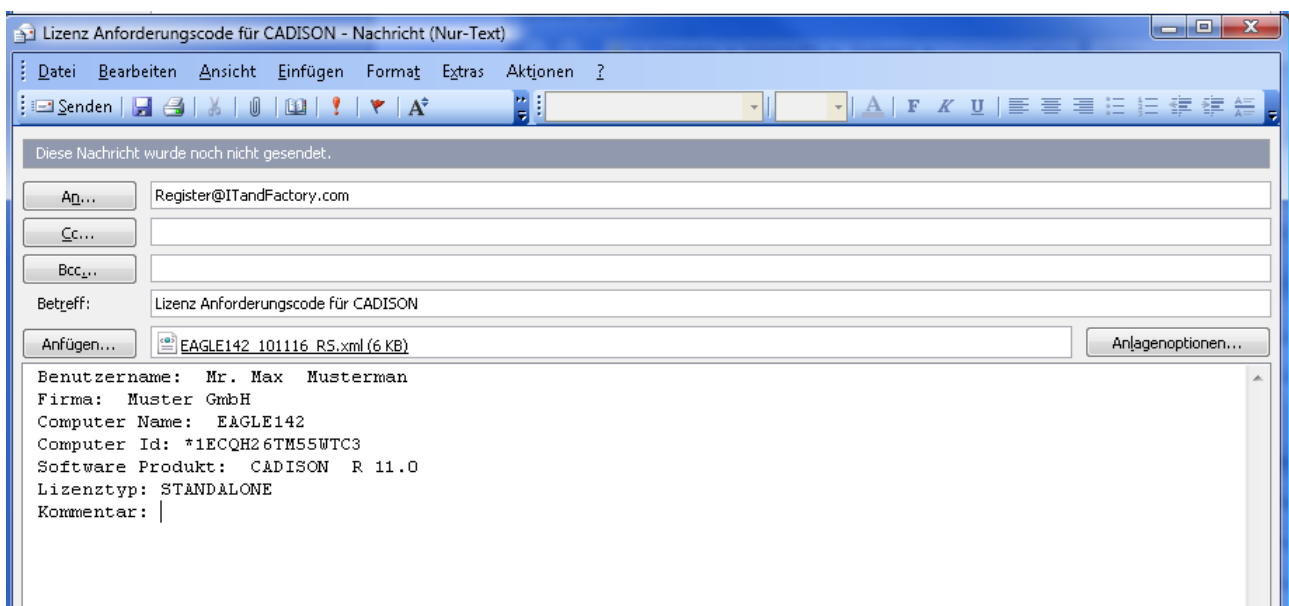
Lizenz Anforderungscode für CADISON - Nachricht (Nur-Text)

Datei Bearbeiten Ansicht Einfügen Format Extras Aktionen ?

Senden

F K U

Diese Nachricht wurde noch nicht gesendet.

An... Register@ITandFactory.com

Cc...

Bcc...

Betreff: Lizenz Anforderungscode für CADISON

Anfügen... EAGLE142_101116_RS.xml (6 KB)

Anlagenoptionen...

Benutzername: Mr. Max Musterman
Firma: Muster GmbH
Computer Name: EAGLE142
Computer Id: *1ECQH26TM55WTC3
Software Produkt: CADISON R 11.0
Lizenztyp: STANDALONE
Kommentar: